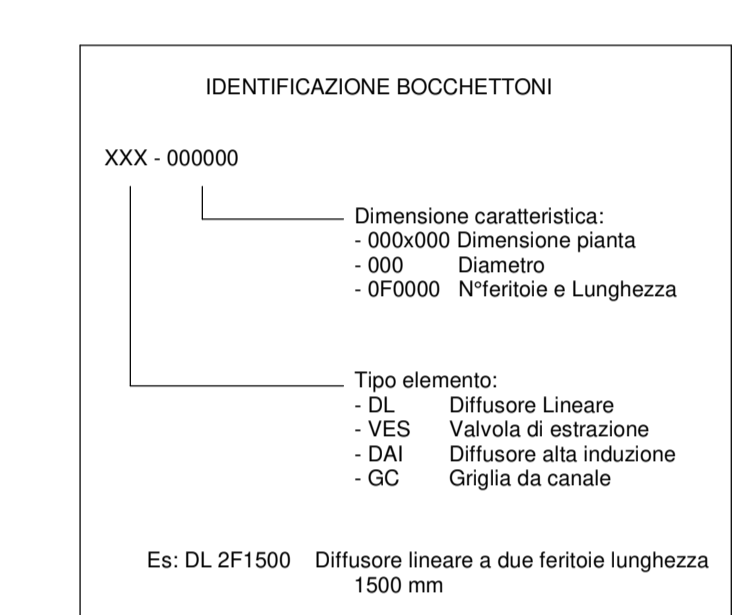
IDENTIFICAZIONE BOCCHETTONI

XXX - 000000

Dimensione caratteristica:
- 000x000 Dimensione pianta
- 000 Diametro
- 0F0000 N°feritoie e Lunghezza

Tipo elemento:
- DL Diffusore Lineare
- VES Valvola di estrazione
- DAI Diffusore alta induzione
- GC Griglia da canale

Es: DL 2F1500 Diffusore lineare a due feritoie lunghezza 1500 mm